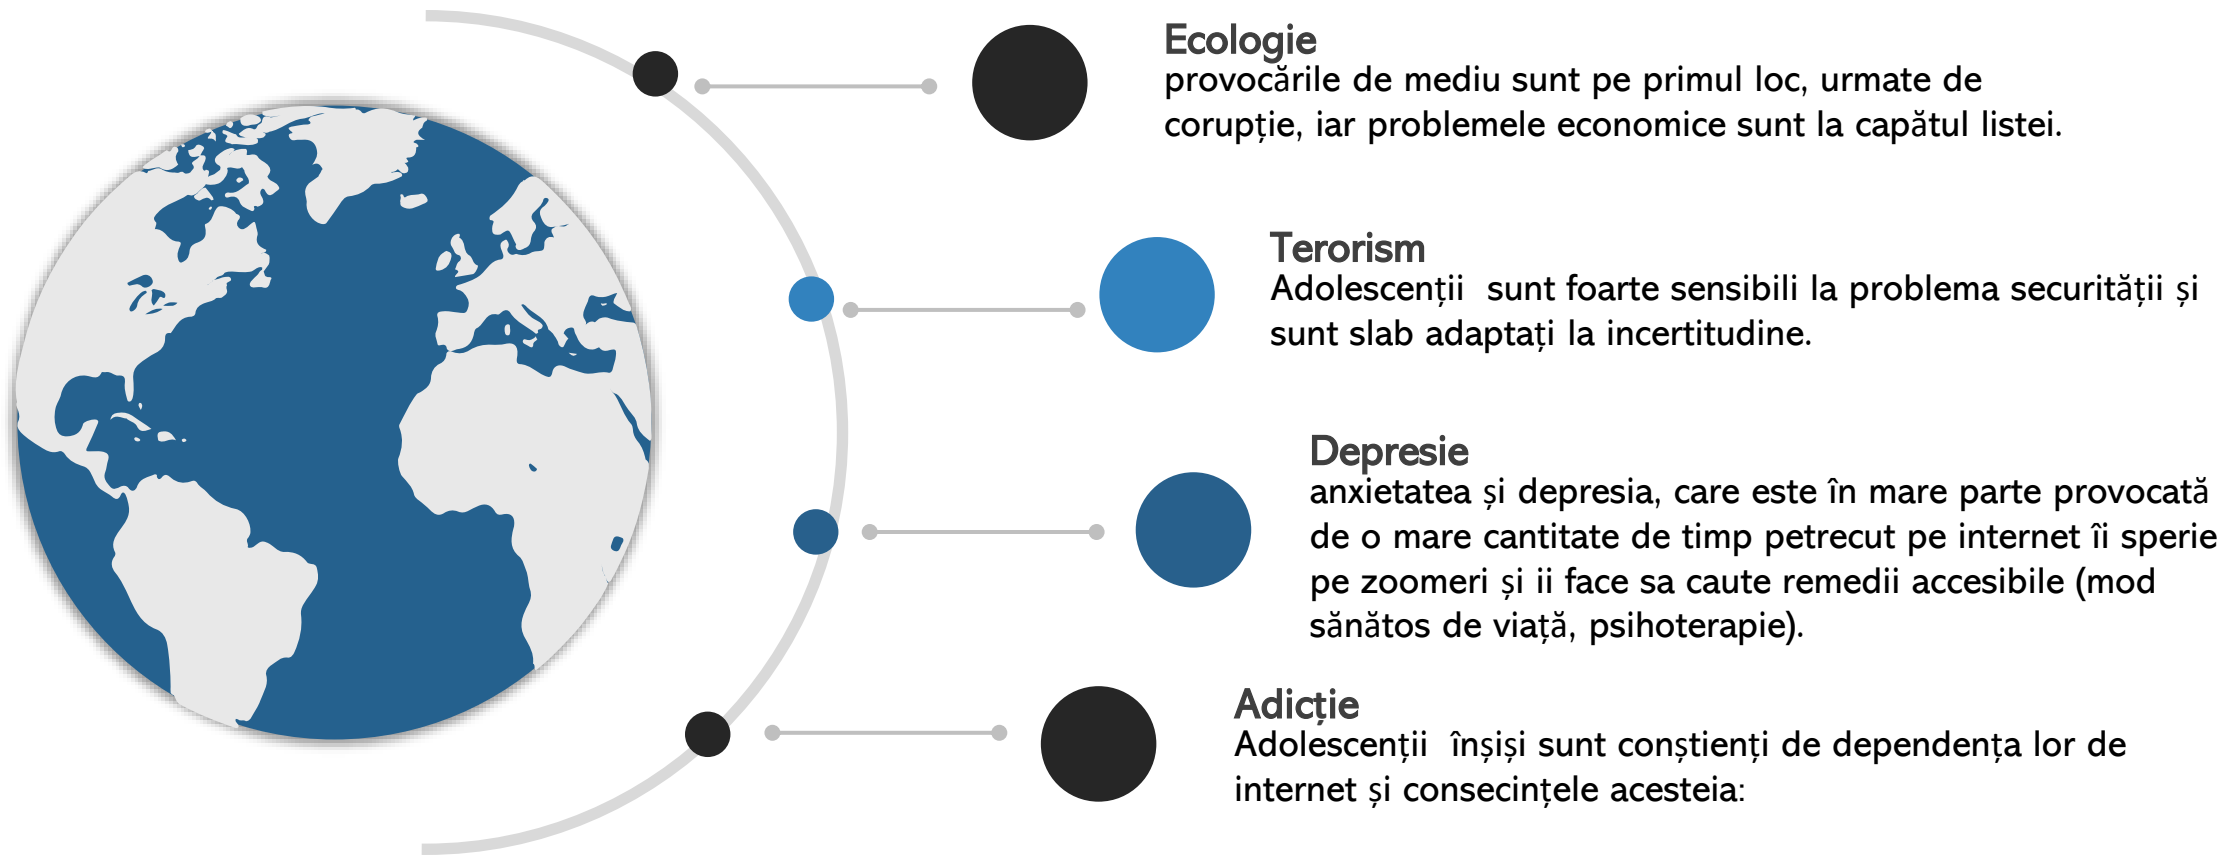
Ecologie
provocările de mediu sunt pe primul loc, urmate de corupție, iar problemele economice sunt la capătul listei.

Terorism
Adolescenții sunt foarte sensibili la problema securității și sunt slab adaptați la incertitudine.

Depresie
anxietatea și depresia, care este în mare parte provocată de o mare cantitate de timp petrecut pe internet îi sperie pe zoomeri și ii face sa caute remedii accesibile (mod sănătos de viață, psihoterapie).

Adicție
Adolescenții înșiși sunt conștienți de dependența lor de internet și consecințele acesteia: